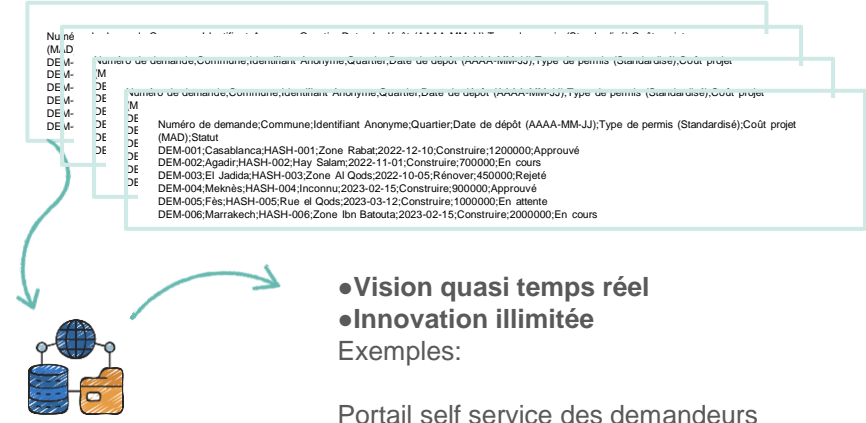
Numéro de demande;Commune;Identifiant Anonyme;Quartier;Date de dépôt (AAAA-MM-JJ);Type de permis (Standardisé);Coût projet (MAD);Statut
DEM-001;Casablanca;HASH-001;Zone Rabat;2022-12-10;Construire;1200000;Approuvé
DEM-002;Agadir;HASH-002;Hay Salam;2022-11-01;Construire;700000;En cours
DEM-003;El Jadida;HASH-003;Zone Al Qods;2022-10-05;Rénover;450000;Rejeté
DEM-004;Meknès;HASH-004;Inconnu;2023-02-15;Construire;900000;Approuvé
DEM-005;Fès;HASH-005;Rue el Qods;2023-03-12;Construire;1000000;En attente
DEM-006;Marrakech;HASH-006;Zone Ibn Batouta;2023-02-15;Construire;2000000;En cours

●Vision quasi temps réel
●Innovation illimitée
Exemples:

Portail self service des demandeurs